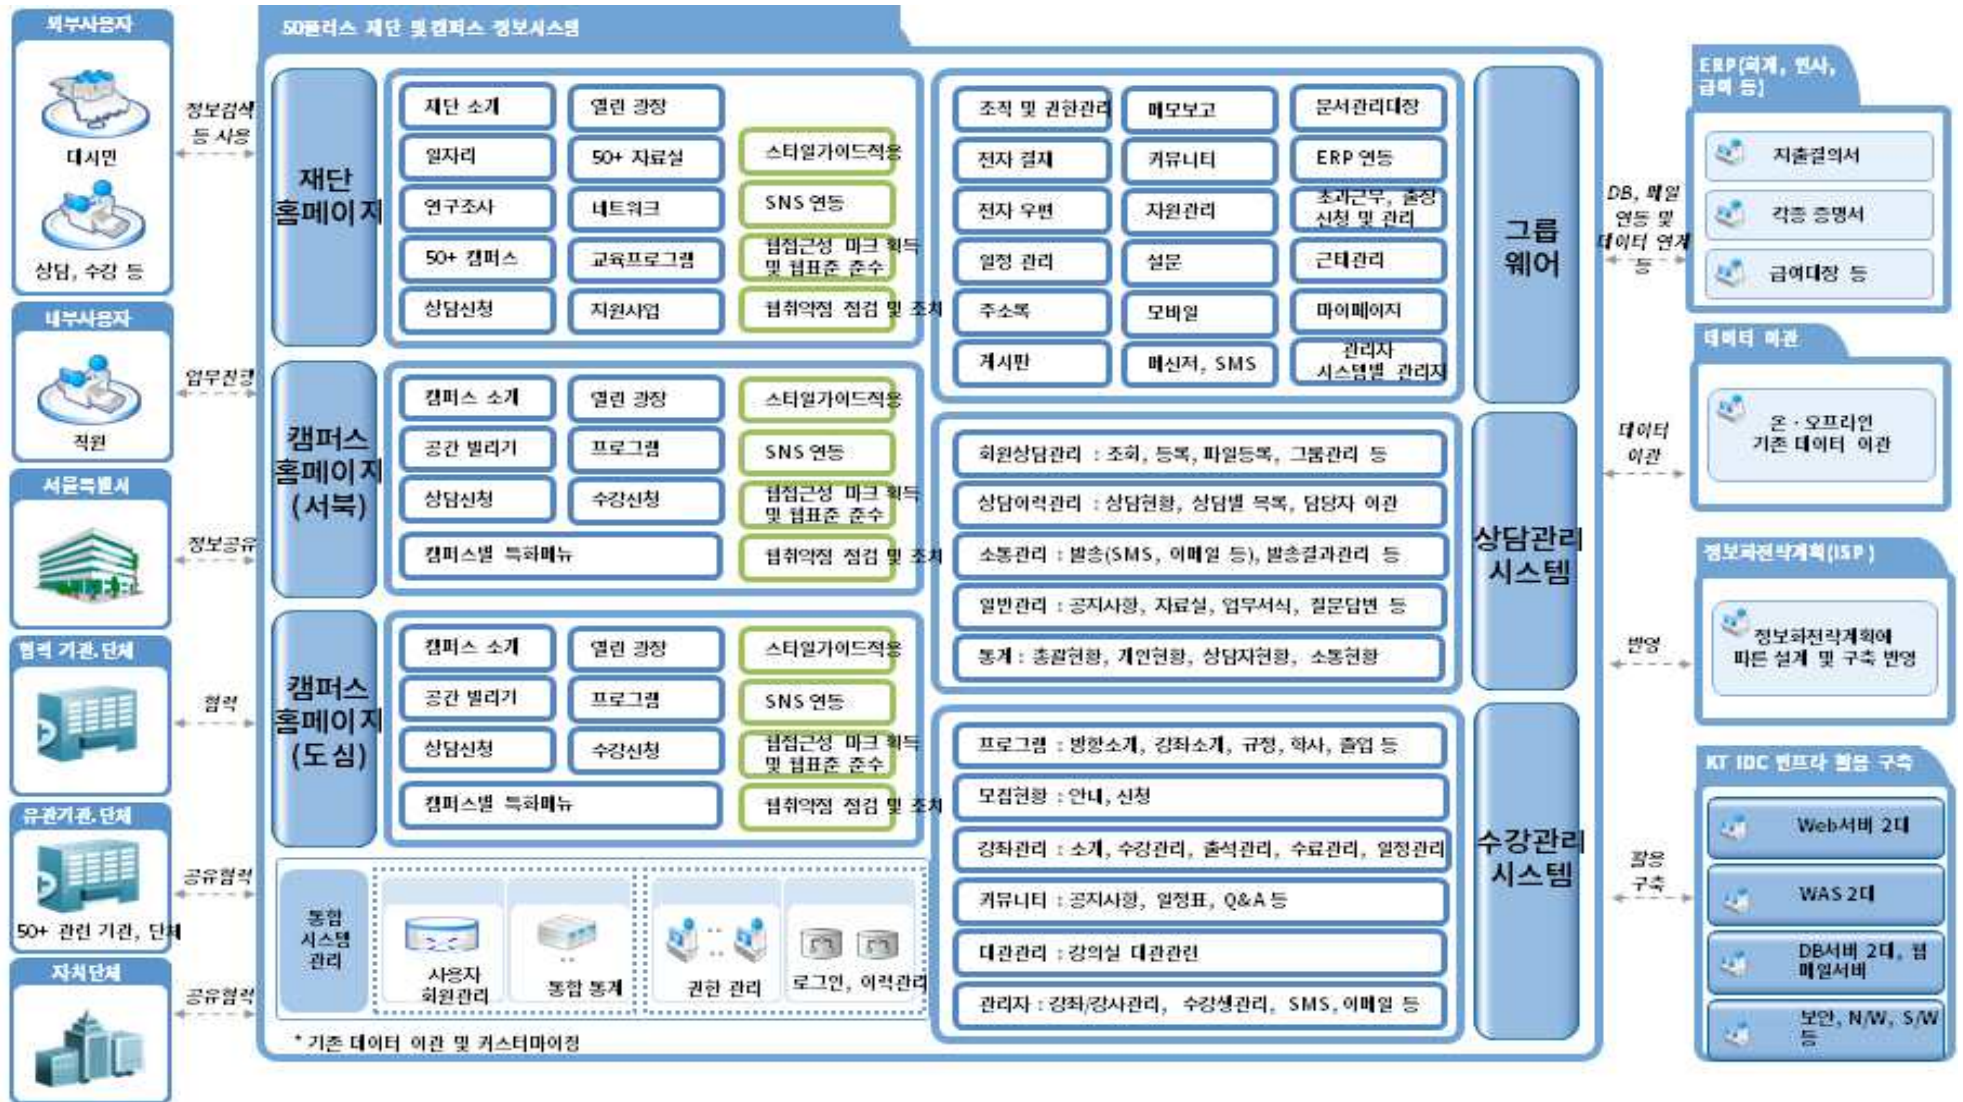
외부사용자

대시민

상담, 수강 등

내부사용자

직원

서울특별시

협력 기관, 단체

유관기관, 단체

50+ 관련 기관, 단체

자치단체

정보검색 등 사용

업무진행

정보공유

협력

공유협력

공유협력

50플러스 재단 및 캠퍼스 정보시스템

재단 홈메이지

재단 소개
열린 광장
일자리
50+ 자료실
스타일가이드적용
연구조사
네트워크
SNS 연동
50+ 캠퍼스
교육프로그램
웹접근성 마크 획득 및 웹표준 준수
상담신청
지원사업
웹취약점 점검 및 조치

캠퍼스 홈메이지 (서북)

캠퍼스 소개
열린 광장
스타일가이드적용
공간 빌리기
프로그램
SNS 연동
상담신청
수강신청
웹접근성 마크 획득 및 웹표준 준수
캠퍼스별 특화메뉴
웹취약점 점검 및 조치

캠퍼스 홈메이지 (도심)

캠퍼스 소개
열린 광장
스타일가이드적용
공간 빌리기
프로그램
SNS 연동
상담신청
수강신청
웹접근성 마크 획득 및 웹표준 준수
캠퍼스별 특화메뉴
웹취약점 점검 및 조치

통합 시스템 관리

사용자 회원관리
통합 통계
권한 관리
로그인, 이력관리

* 기존 데이터 이관 및 커스터마이징

조직 및 권한관리
메모보고
문서관리대장
전자 결재
커뮤니티
ERP 연동
전자 우편
자원관리
초과근무, 출장 신청 및 관리
일정 관리
설문
근태관리
주소록
모바일
마이페이지
게시판
메신저, SMS
관리자 시스템별 관리자

그룹 웨어

회원상담관리 : 조회, 등록, 파일등록, 그룹관리 등
상담이력관리 : 상담현황, 상담별 목록, 담당자 이관
소통관리 : 발송(SMS, 이메일 등), 발송결과관리 등
일반관리 : 공지사항, 자료실, 업무서식, 질문답변 등
통계 : 총괄현황, 개인현황, 상담자현황, 소통현황

상담관리 시스템

프로그램 : 방향소개, 강좌소개, 규정, 학사, 졸업 등
모집현황 : 안내, 신청
강좌관리 : 소개, 수강관리, 출석관리, 수료관리, 일정관리
커뮤니티 : 공지사항, 일정표, Q&A 등
대관관리 : 강의실 대관관리
관리자 : 강좌/강사관리, 수강생관리, SMS, 이메일 등

수강관리 시스템

DB, 메일 연동 및 데이터 연계 등

데이터 이관

반영

활용 구축

ERP(회계, 인사, 급여 등)

지출결의서
각종 증명서
급여대장 등

데이터 이관

온 · 오프라인 기존 데이터 이관

정보화전략계획(ISP)

정보화전략계획에 따른 설계 및 구축 반영

KT IDC 인프라 활용 구축

Web서버 2대
WAS 2대
DB서버 2대, 웹메일서버
보안, N/W, S/W 등